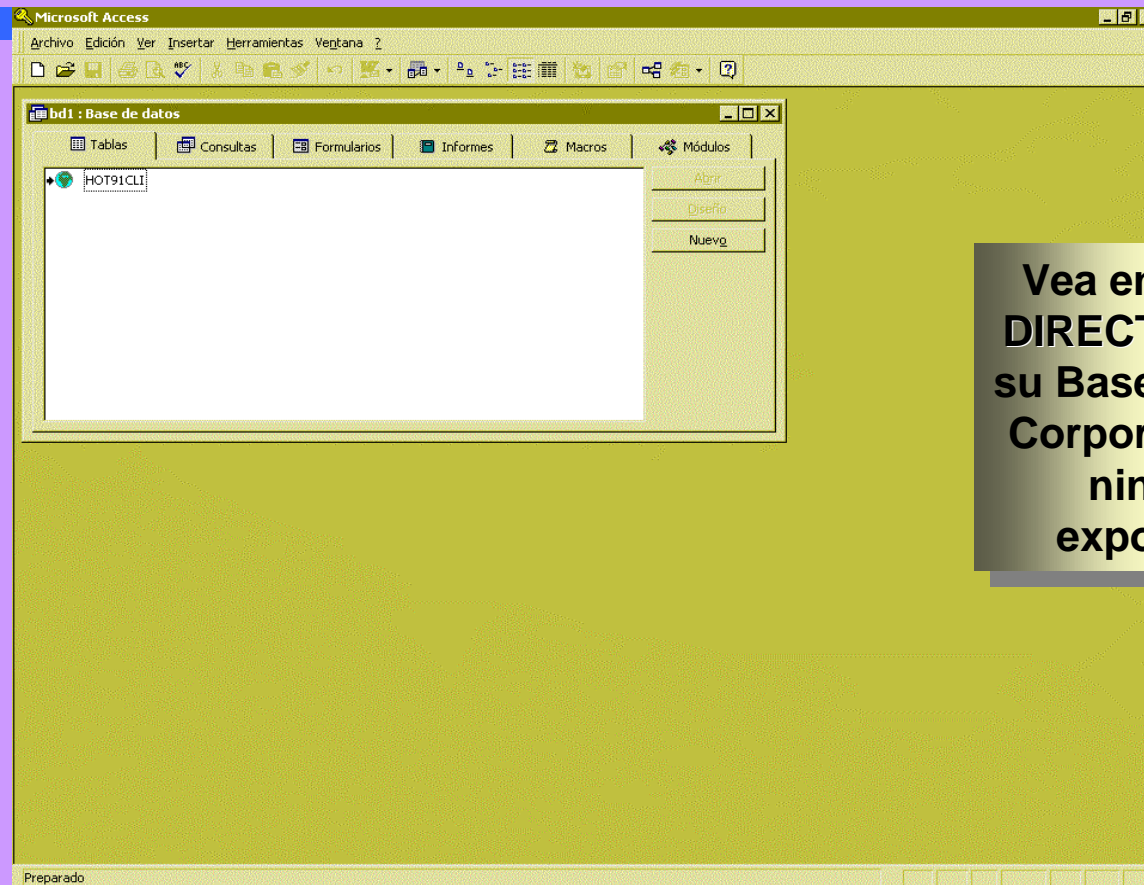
Microsoft Access

Archivo Edición Ver Insertar Herramientas Ventana ?

bd1 : Base de datos

Tablas | Consultas | Formularios | Informes | Macros | Módulos

HOT91CLI

Abrir
Diseño
Nuevo

Vea en
DIRECT
su Base
Corpor
nin
expo

Preparado